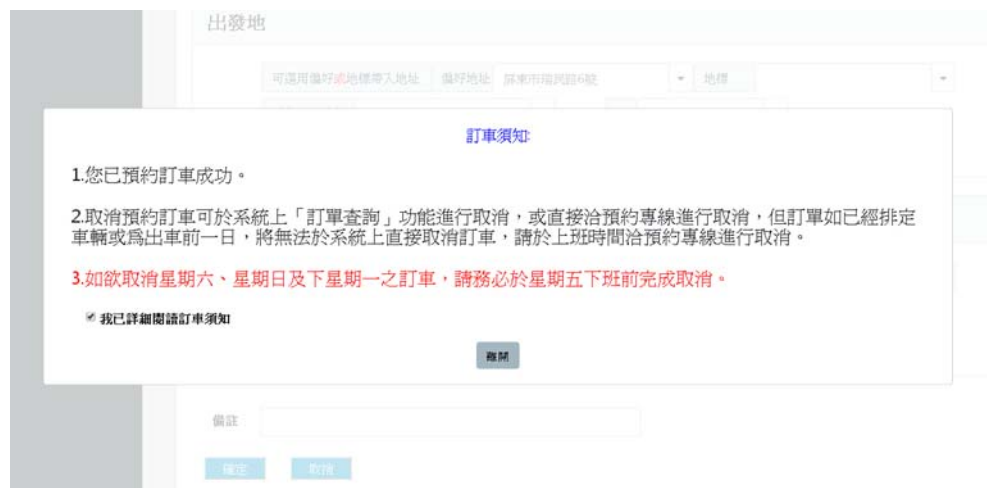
出發地

可選用偏好或地標帶入地址　偏好地址　屏東市瑞光路6號　地標

訂車須知:

1.您已預約訂車成功。

2.取消預約訂車可於系統上「訂單查詢」功能進行取消，或直接洽預約專線進行取消，但訂單如已經排定車輛或爲出車前一日，將無法於系統上直接取消訂車，請於上班時間洽預約專線進行取消。

3.如欲取消星期六、星期日及下星期一之訂車，請務必於星期五下班前完成取消。

我已詳細閱讀訂車須知

離開

備註

確定　取消